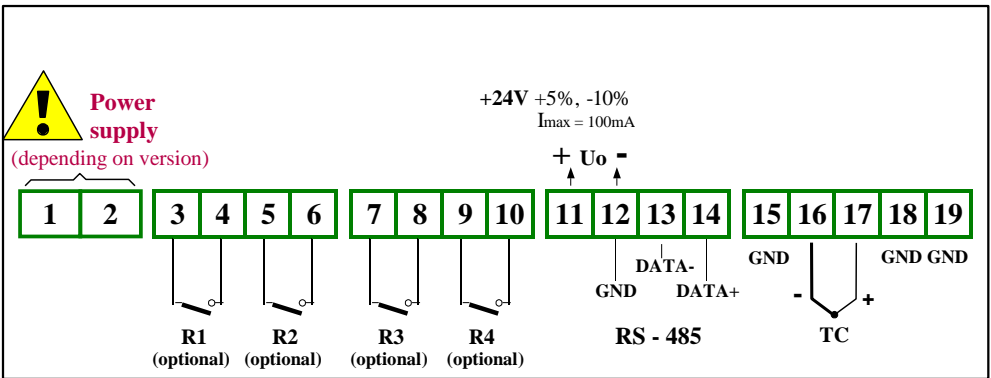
Power supply
(depending on version)

+24V +5%, -10%
Imax = 100mA

+ Uo -

| 1 | 2 |
|---|---|

| 3 | 4 | 5 | 6 |
|---|---|---|---|

| 7 | 8 | 9 | 10 |
|---|---|---|---|

| 11 | 12 | 13 | 14 |
|---|---|---|---|

| 15 | 16 | 17 | 18 | 19 |
|---|---|---|---|---|

R1 (optional)
R2 (optional)
R3 (optional)
R4 (optional)

GND
DATA-
DATA+
RS - 485

GND
GND GND
- +
TC